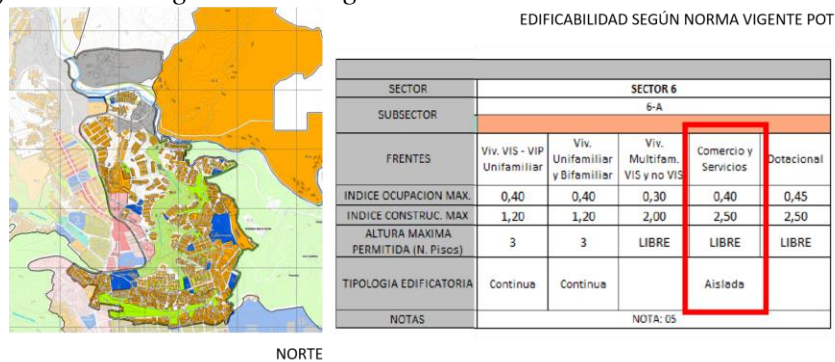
EDIFICABILIDAD SEGÚN NORMA VIGENTE POT

| SECTOR | SECTOR 6 | | | | |
|---|---|---|---|---|---|
| SUBSECTOR | 6-A | | | | |
| FRENTES | Viv. VIS - VIP Unifamiliar | Viv. Unifamiliar y Bifamiliar | Viv. Multifam. VIS y no VIS | Comercio y Servicios | Dotacional |
| INDICE OCUPACION MAX. | 0,40 | 0,40 | 0,30 | 0,40 | 0,45 |
| INDICE CONSTRUC. MAX | 1,20 | 1,20 | 2,00 | 2,50 | 2,50 |
| ALTURA MAXIMA PERMITIDA (N. Pisos) | 3 | 3 | LIBRE | LIBRE | LIBRE |
| TIPOLOGIA EDIFICATORIA | Continua | Continua | | Aislada | |
| NOTAS | NOTA: 05 | | | | |

NORTE